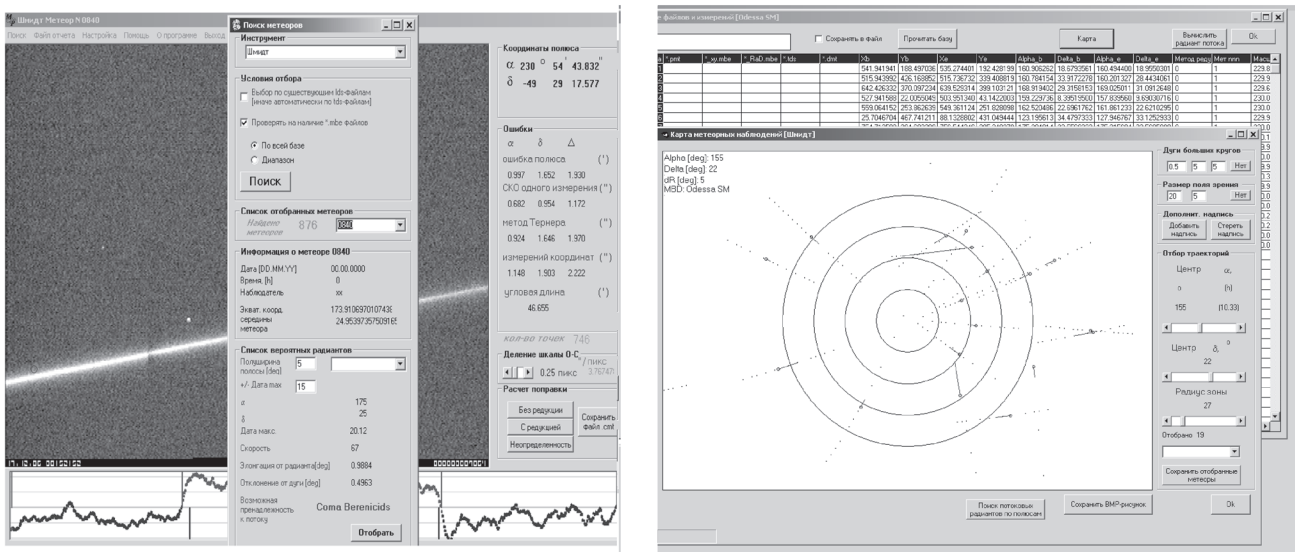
Шмидт Метеор N 0840
Поиск Файл отчета Настройка Помощь О программе Выход

Поиск метеоров
Инструмент
Шмидт
Условия отбора
Выбор по существующим lds-файлам (иначе автоматически по lds-файлам)
Проверять на наличие *.mbe файлов
По всей базе
Диапазон
Поиск
Список отобранных метеоров
Найдено метеоров 876 0840
Информация о метеоре 0840
Дата [DD.MM.YY] 00.00.0000
Время, [h] 0
Наблюдатель xx
Экват. коорд. середины метеора 173.910697010743 24.953973575091
Список вероятных радиантов
Полуширина полосы [deg] 5
+/- Дата max 15
α 175
δ 25
Дата макс. 20.12
Скорость 67
Элонгация от радианта[deg] 0.9884
Отклонение от дуги [deg] 0.4963
Возможная принадлежность к потоку Coma Berenicids
Отобрать

Координаты полюса
α 230 ° 54 ' 43.832 "
δ -49 29 17.577
Ошибки
α δ Δ
ошибка полюса (')
0.997 1.652 1.930
СКО одного измерения (")
0.682 0.954 1.172
метод Тернера (")
0.924 1.646 1.970
измерений координат (")
1.148 1.903 2.222
угловая длина (')
46.655
кол-во точек 746
Деление шкалы O-C
0.25 пикс /пикс 3.76747
Расчет поправки
Без редукции
С редукцией
Неопределенность
Сохранить файл .cmt

17.12.00 00:25:25

файлов и измерений [Odessa SM]
Сохранять в файл Прочитать базу Карта Вычислить радиант потока Ok

| *.pmt | *.xy.mbe | *_RaD.mbe | *.fdr | *.dmt | Xb | Yb | Xe | Ye | Alpha_b | Delta_b | Alpha_e | Delta_e | Метод редукции | Мет nnn | Масш |
|---|---|---|---|---|---|---|---|---|---|---|---|---|---|---|---|
| | | | | | 541.941941 | 188.497036 | 535.274401 | 182.428199 | 160.906262 | 18.6792561 | 160.494400 | 18.9550301 | 0 | 1 | 229.8 |
| | | | | | 515.943992 | 426.169852 | 515.736732 | 339.408819 | 160.784154 | 33.9172278 | 160.201327 | 28.4434061 | 0 | 1 | 229.9 |
| | | | | | 642.426332 | 370.397234 | 639.529314 | 399.103121 | 168.919402 | 29.3156153 | 169.025011 | 31.0912648 | 0 | 1 | 229.6 |
| | | | | | 527.941589 | 22.0055049 | 503.951340 | 43.1422003 | 159.229736 | 8.39515500 | 157.839560 | 9.69030716 | 0 | 1 | 230.0 |
| | | | | | 559.064152 | 253.862635 | 549.361124 | 251.928098 | 162.520486 | 22.6961762 | 161.861233 | 22.6210295 | 0 | 1 | 230.0 |
| | | | | | 25.7046704 | 467.741211 | 88.1328802 | 431.049444 | 123.195613 | 34.4797333 | 127.946767 | 33.1252933 | 0 | 1 | 229.9 |

Карта метеорных наблюдений [Шмидт]
Alpha [deg]: 155
Delta [deg]: 22
dR [deg]: 5
MBD: Odessa SM
Дуги больших кругов
0.5 5 5 Нет
Размер поля зрения
20 5 Нет
Дополнит. надпись
Добавить надпись
Стереть надпись
Отбор траекторий
Центр α,
о (h)
155 (10.33)
Центр δ, °
22
Радиус зоны
27
Отобрано 19
Сохранить отобранные метеоры
Поиск потоковых радиантов по полосам
Сохранить BMP-рисунок
Ok